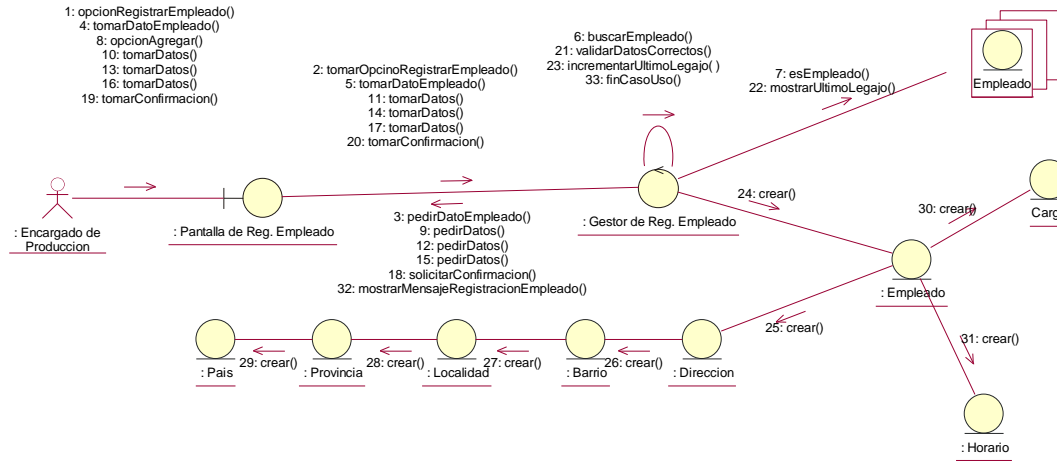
1: opcionRegistrarEmpleado()
4: tomarDatoEmpleado()
8: opcionAgregar()
10: tomarDatos()
13: tomarDatos()
16: tomarDatos()
19: tomarConfirmacion()

2: tomarOpcinoRegistrarEmpleado()
5: tomarDatoEmpleado()
11: tomarDatos()
14: tomarDatos()
17: tomarDatos()
20: tomarConfirmacion()

6: buscarEmpleado()
21: validarDatosCorrectos()
23: incrementarUltimoLegajo( )
33: finCasoUso()

7: esEmpleado()
22: mostrarUltimoLegajo()

Empleado

: Encargado de Produccion

: Pantalla de Reg. Empleado

: Gestor de Reg. Empleado

24: crear()

30: crear()

Carg

3: pedirDatoEmpleado()
9: pedirDatos()
12: pedirDatos()
15: pedirDatos()
18: solicitarConfirmacion()
32: mostrarMensajeRegistracionEmpleado()

: Empleado

25: crear()

31: crear()

: Pais
29: crear()
: Provincia
28: crear()
: Localidad
27: crear()
: Barrio
26: crear()
: Direccion

: Horario